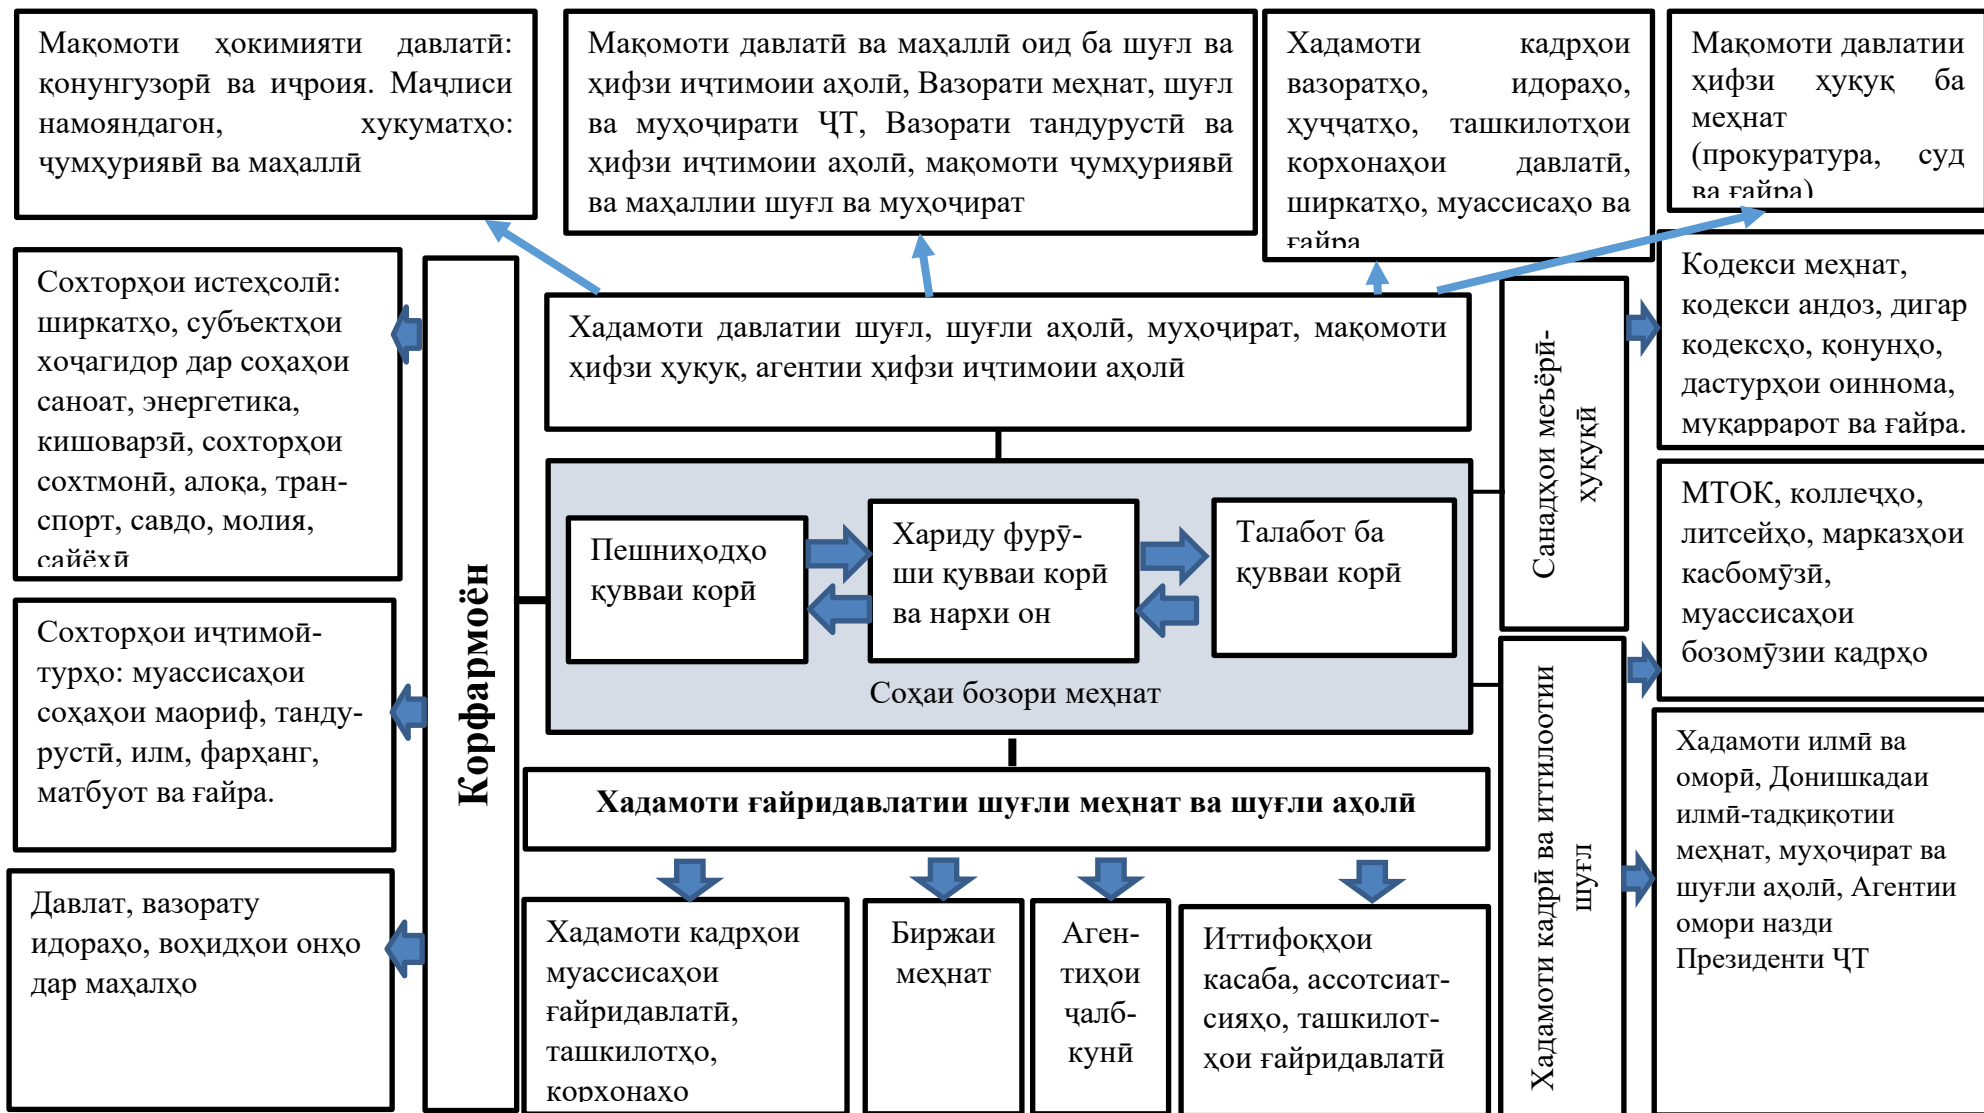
Мақомоти ҳокимияти давлатӣ: қонунгузорӣ ва иҷроия. Маҷлиси намояндагон, ҳукуматҳо: ҷумҳуриявӣ ва маҳаллӣ

Мақомоти давлатӣ ва маҳаллӣ оид ба шуғл ва ҳифзи иҷтимоии аҳолӣ, Вазорати меҳнат, шуғл ва муҳоҷирати ҶТ, Вазорати тандурустӣ ва ҳифзи иҷтимоии аҳолӣ, мақомоти ҷумҳуриявӣ ва маҳаллии шуғл ва муҳоҷират

Хадамоти кадрҳои вазоратҳо, идораҳо, ҳуҷҷатҳо, ташкилотҳои корхонаҳои давлатӣ, ширкатҳо, муассисаҳо ва ғайра

Мақомоти давлатии ҳифзи ҳуқуқ ба меҳнат (прокуратура, суд ва ғайра)

Сохторҳои истеҳсолӣ: ширкатҳо, субъектҳои хоҷагидор дар соҳаҳои саноат, энергетика, кишоварзӣ, сохторҳои сохтмонӣ, алоқа, транспорт, савдо, молия, сайёҳӣ

Корфармоён

Хадамоти давлатии шуғл, шуғли аҳолӣ, муҳоҷират, мақомоти ҳифзи ҳуқуқ, агентии ҳифзи иҷтимоии аҳолӣ

Санадҳои меъёрӣ-ҳуқуқӣ

Кодекси меҳнат, кодекси андоз, дигар кодексҳо, қонунҳо, дастурҳои оиннома, муқаррарот ва ғайра.

Пешниҳодҳо қувваи корӣ

Хариду фурӯши қувваи корӣ ва нархи он

Талабот ба қувваи корӣ

Соҳаи бозори меҳнат

МТОК, коллеҷҳо, литсейҳо, марказҳои касбомӯзӣ, муассисаҳои бозомӯзии кадрҳо

Сохторҳои иҷтимоӣ-турҳо: муассисаҳои соҳаҳои маориф, тандурустӣ, илм, фарҳанг, матбуот ва ғайра.

Хадамоти ғайридавлатии шуғли меҳнат ва шуғли аҳолӣ

Хадамоти кадрӣ ва иттилоотии шуғл

Хадамоти илмӣ ва оморӣ, Донишкадаи илмӣ-тадқиқотии меҳнат, муҳоҷират ва шуғли аҳолӣ, Агентии омори назди Президенти ҶТ

Давлат, вазорату идораҳо, воҳидҳои онҳо дар маҳалҳо

Хадамоти кадрҳои муассисаҳои ғайридавлатӣ, ташкилотҳо, корхонаҳо

Биржаи меҳнат

Агентиҳои ҷалбкунӣ

Иттифоқҳои касаба, ассотсиатсияҳо, ташкилотҳои ғайридавлатӣ